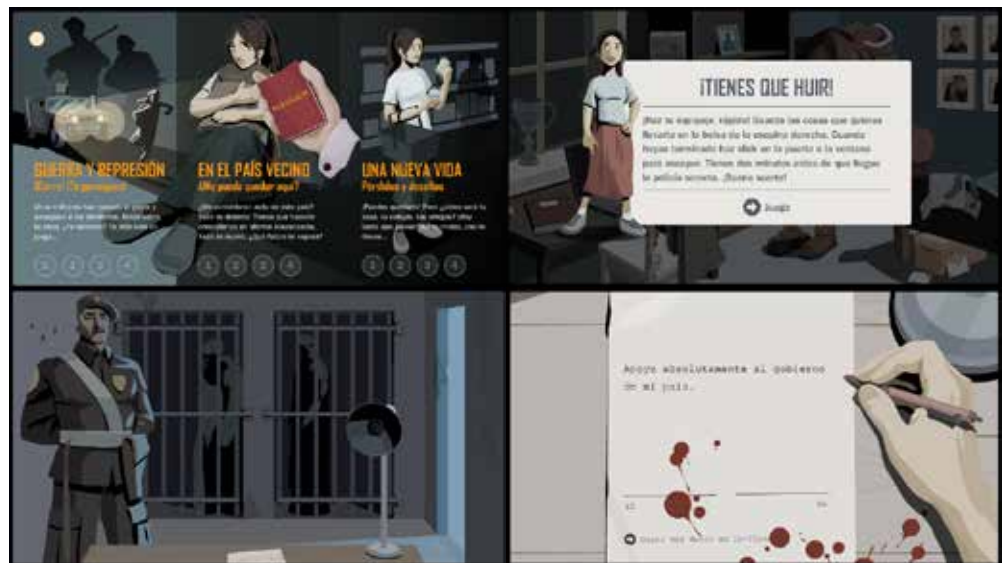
GUERRA Y REPRESIÓN
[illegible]

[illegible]

1 2 3 4

EN EL PAÍS VECINO
¿Me puedo quedar aquí?

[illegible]

1 2 3 4

UNA NUEVA VIDA
Pérdidas y desafíos

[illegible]

1 2 3 4

¡TIENES QUE HUIR!

¡Haz tu equipaje, rápido! Escoge las cosas que quieras llevarte en la bolsa de la esquina derecha. Cuando hayas terminado haz click en la puerta o la ventana para escapar. Tienes dos minutos antes de que llegue la policía secreta. ¡Buena suerte!

Jugar

Apoyo absolutamente al gobierno de mi país.

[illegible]

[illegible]